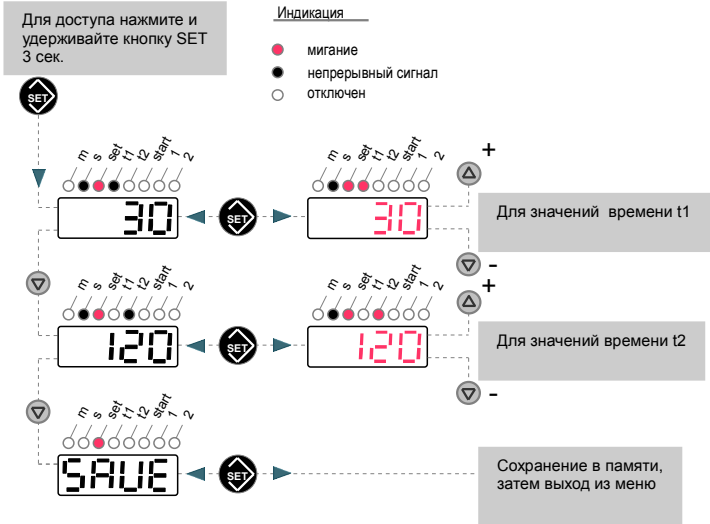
Для доступа нажмите и удерживайте кнопку SET 3 сек.

Индикация

мигание
непрерывный сигнал
отключен

SET

m s set t1 t2 start 1 2

30

SET

m s set t1 t2 start 1 2

310

+

Для значений времени t1

-

m s set t1 t2 start 1 2

120

SET

m s set t1 t2 start 1 2

120

+

Для значений времени t2

-

m s set t1 t2 start 1 2

SAVE

SET

Сохранение в памяти, затем выход из меню